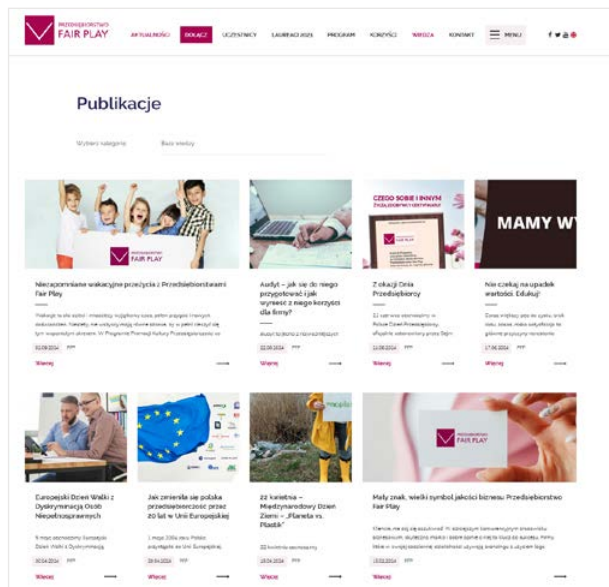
PRZEDSIĘBIORSTWO FAIR PLAY

AKTUALNOŚCI DOŁĄCZ UCZESTNICY LAUREACI 2023 PROGRAM KORZYŚCI WIEDZA KONTAKT MENU

Publikacje

Wybierz kategorię Baza wiedzy

PRZEDSIĘBIORSTWO FAIR PLAY

Niezapomniane wakacyjne przeżycia z Przedsiębiorstwami Fair Play

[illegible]

02.08.2024 PFP

Więcej

Audyt – jak się do niego przygotować i jak wyrosnąć z niego korzyści dla firmy?

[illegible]

22.08.2024 PFP

Więcej

CZEGO SOBIE I INNYM

Z okazji Dnia Przedsiębiorcy

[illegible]

11.08.2024 PFP

Więcej

MAMY W

Nie czekaj na upadek wartości. Edukuj!

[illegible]

17.06.2024 PFP

Więcej

Europejski Dzień Walki z Dyskryminacją Osób Niepełnosprawnych

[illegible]

05.04.2024 PFP

Więcej

Jak zmieniła się polska przedsiębiorczość przez 20 lat w Unii Europejskiej

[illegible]

04.04.2024 PFP

Więcej

22 kwietnia – Międzynarodowy Dzień Ziemi – „Planeta vs. Plastik"

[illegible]

29.04.2024 PFP

Więcej

PRZEDSIĘBIORSTWO FAIR PLAY

Mały znak, wielki symbol jakości biznesu Przedsiębiorstwo Fair Play

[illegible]

15.03.2024 PFP

Więcej